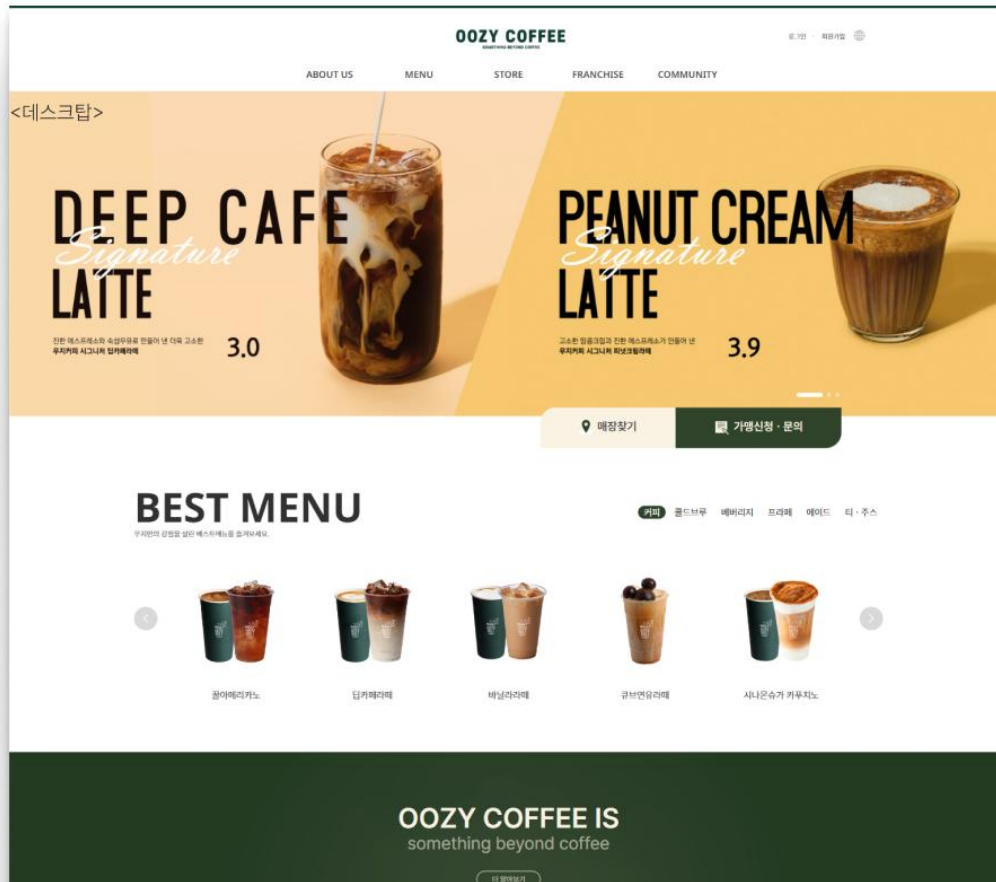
OOZY COFFEE
SOMETHING BEYOND COFFEE

로그인 · 회원가입

ABOUT US MENU STORE FRANCHISE COMMUNITY

<데스크탑>

DEEP CAFE Signature LATTE

진한 에스프레소와 숙성우유로 만들어 낸 더욱 고소한 우지커피 시그니처 딥카페라떼

3.0

PEANUT CREAM Signature LATTE

고소한 땅콩크림과 진한 에스프레소가 만들어 낸 우지커피 시그니처 피넛크림라떼

3.9

매장찾기

가맹신청 · 문의

BEST MENU

우지만의 감성을 담은 베스트메뉴를 즐겨보세요.

커피 콜드브루 베버리지 프라페 에이드 티 · 주스

꿀아메리카노

딥카페라떼

바닐라라떼

큐브연유라떼

시나몬슈가 카푸치노

OOZY COFFEE IS
something beyond coffee

더 알아보기